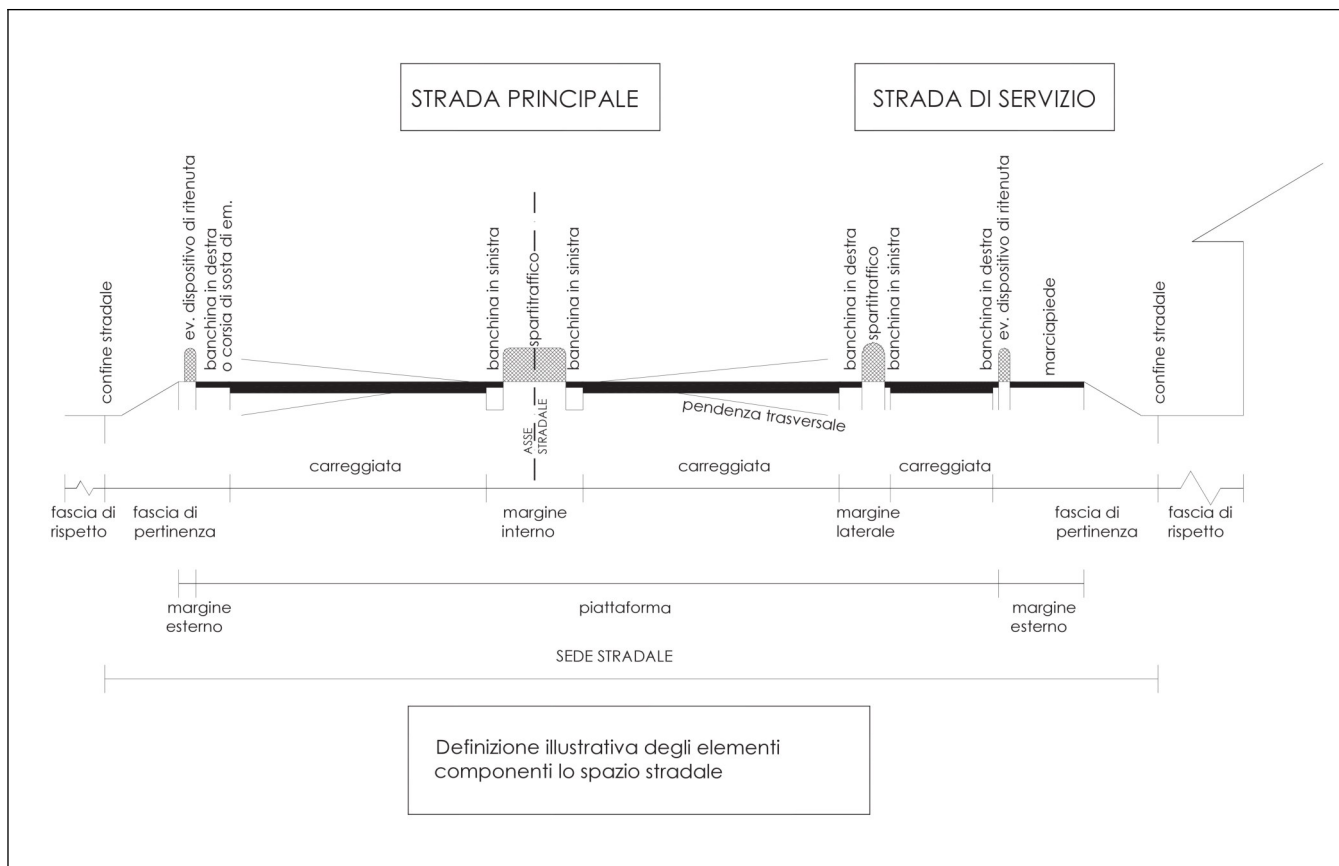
STRADA PRINCIPALE

STRADA DI SERVIZIO

confine stradale

ev. dispositivo di ritenuta

banchina in destra o corsia di sosta di em.

banchina in sinistra

spartitraffico

banchina in sinistra

banchina in destra

spartitraffico

banchina in sinistra

banchina in destra

ev. dispositivo di ritenuta

marciapiede

confine stradale

ASSE STRADALE

pendenza trasversale

carreggiata

carreggiata

carreggiata

fascia di rispetto

fascia di pertinenza

margine interno

margine laterale

fascia di pertinenza

fascia di rispetto

margine esterno

piattaforma

margine esterno

SEDE STRADALE

Definizione illustrativa degli elementi componenti lo spazio stradale